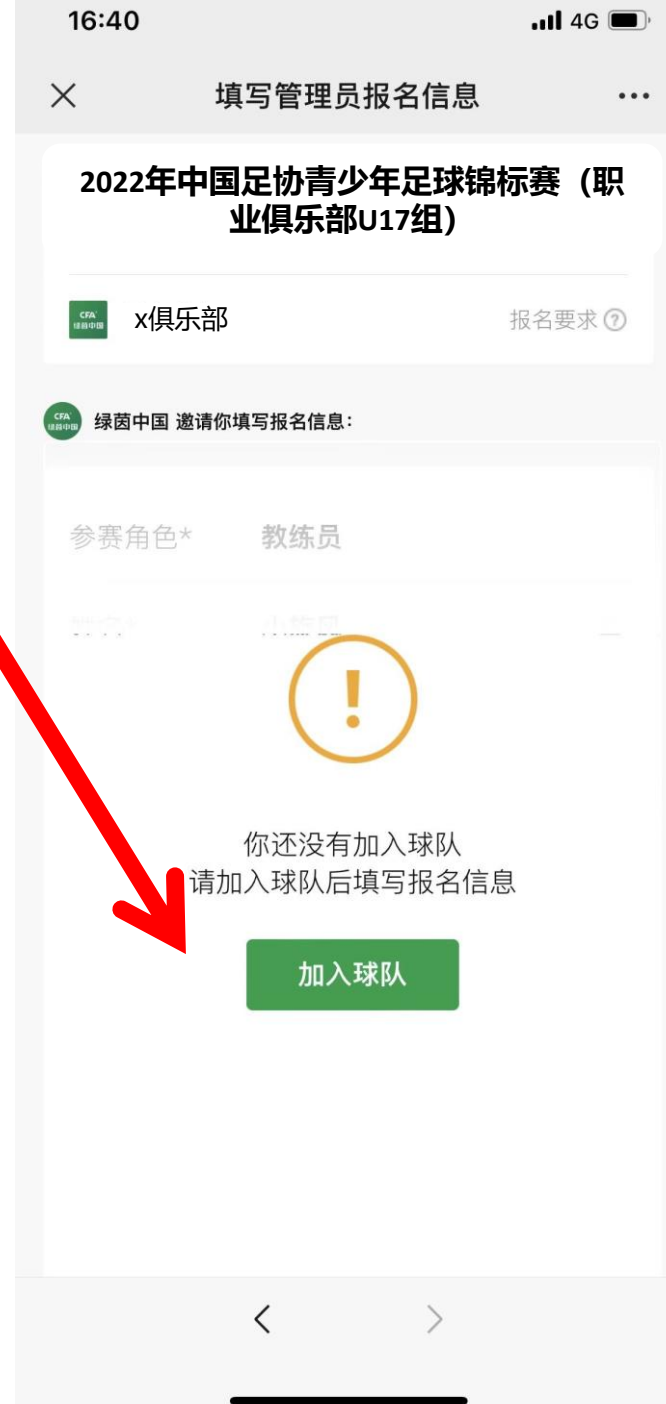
16:40 4G

填写管理员报名信息

2022年中国足协青少年足球锦标赛（职业俱乐部U17组）

CFA 绿茵中国

x俱乐部

报名要求

CFA 绿茵中国

绿茵中国 邀请你填写报名信息：

参赛角色*

教练员

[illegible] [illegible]

你还没有加入球队
请加入球队后填写报名信息

加入球队